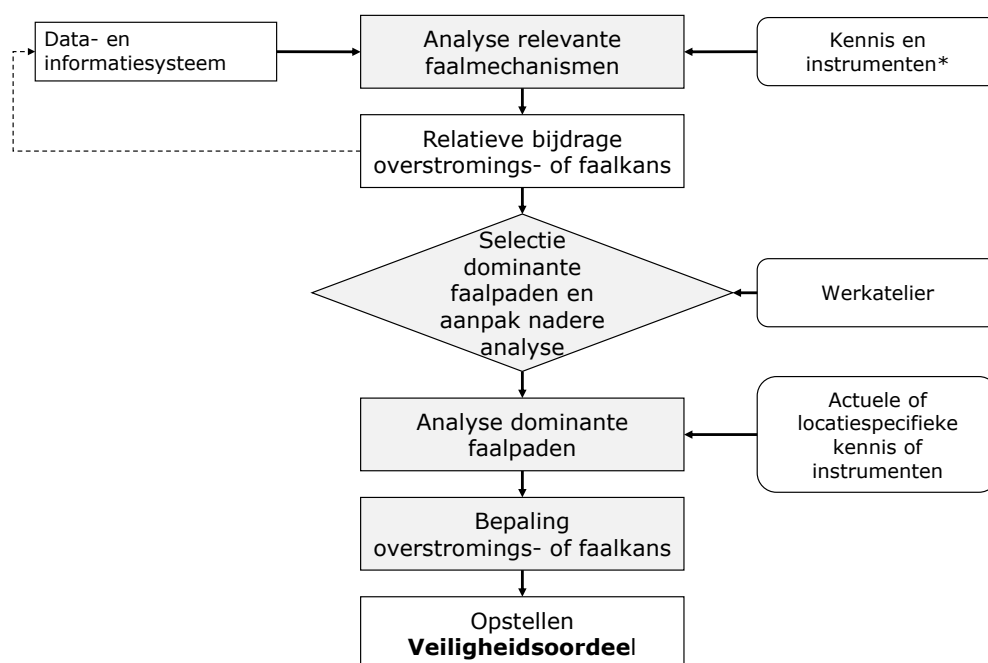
Data- en informatiesysteem

Analyse relevante faalmechanismen

Kennis en instrumenten*

Relatieve bijdrage overstromings- of faalkans

Selectie dominante faalpaden en aanpak nadere analyse

Werkatelier

Analyse dominante faalpaden

Actuele of locatiespecifieke kennis of instrumenten

Bepaling overstromings- of faalkans

Opstellen **Veiligheidsoordee**l